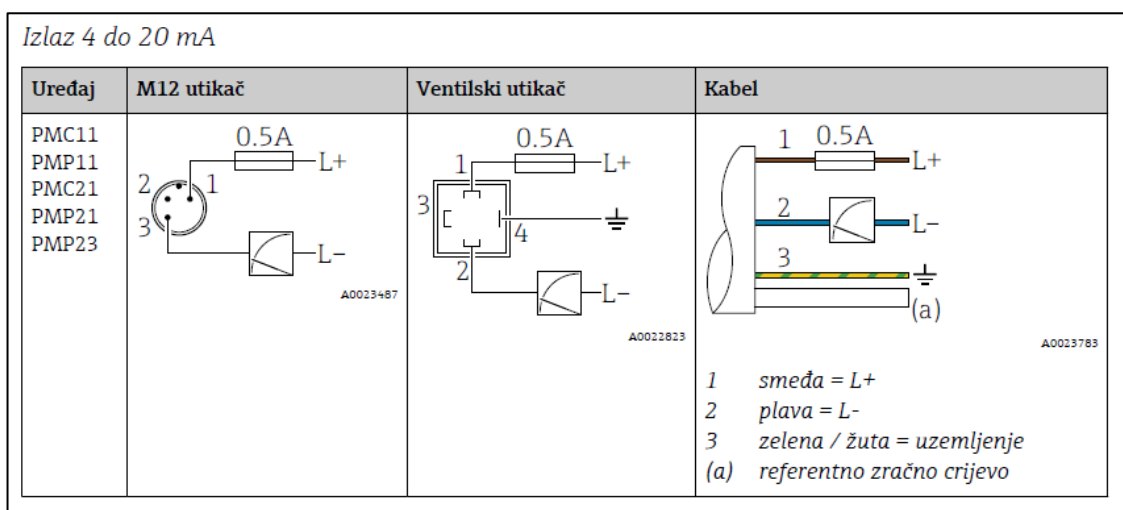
Izlaz 4 do 20 mA

| Uređaj | M12 utikač | Ventilski utikač | Kabel |
|---|---|---|---|
| PMC11 PMP11 PMC21 PMP21 PMP23 | 0.5A L+ 2 1 3 L– A0023487 | 0.5A 1 L+ 3 4 2 L– A0022823 | 1 0.5A L+ 2 L– 3 (a) A0023783 1 smeđa = L+ 2 plava = L- 3 zelena / žuta = uzemljenje (a) referentno zračno crijevo |